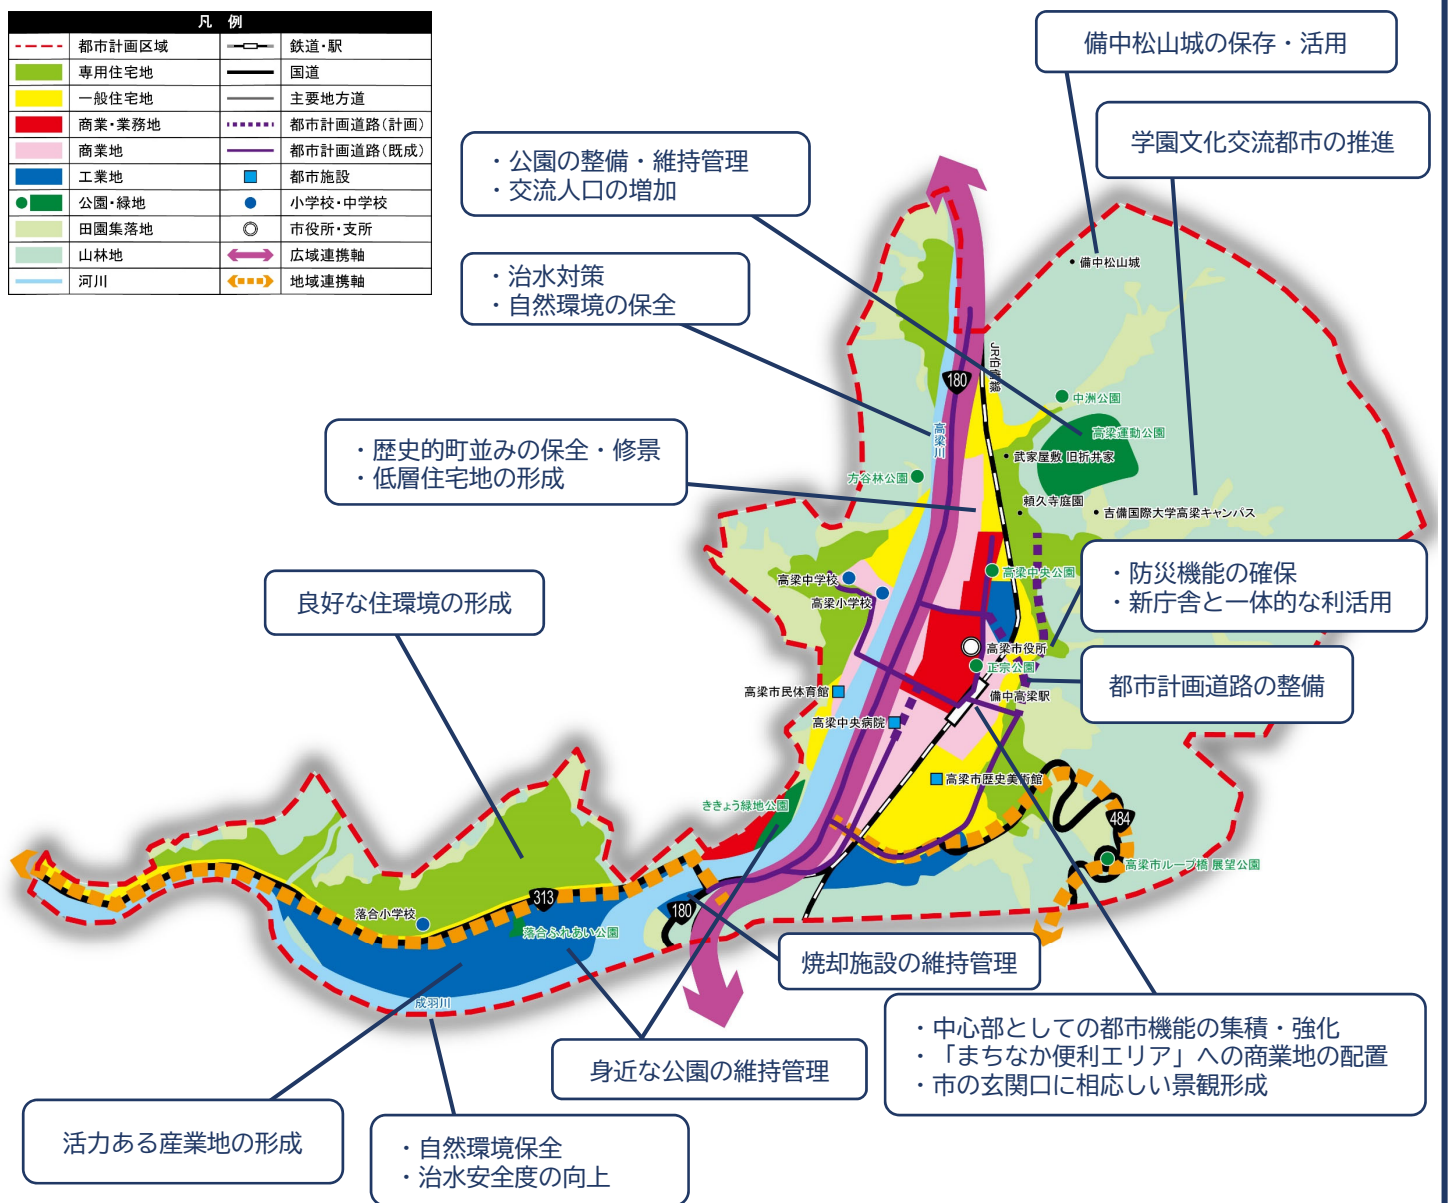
凡　例

| | | | |
|---|---|---|---|
| | 都市計画区域 | | 鉄道・駅 |
| | 専用住宅地 | | 国道 |
| | 一般住宅地 | | 主要地方道 |
| | 商業・業務地 | | 都市計画道路（計画） |
| | 商業地 | | 都市計画道路（既成） |
| | 工業地 | | 都市施設 |
| | 公園・緑地 | | 小学校・中学校 |
| | 田園集落地 | | 市役所・支所 |
| | 山林地 | | 広域連携軸 |
| | 河川 | | 地域連携軸 |

備中松山城の保存・活用

学園文化交流都市の推進

・公園の整備・維持管理
・交流人口の増加

・治水対策
・自然環境の保全

・歴史的町並みの保全・修景
・低層住宅地の形成

良好な住環境の形成

・防災機能の確保
・新庁舎と一体的な利活用

都市計画道路の整備

焼却施設の維持管理

・中心部としての都市機能の集積・強化
・「まちなか便利エリア」への商業地の配置
・市の玄関口に相応しい景観形成

身近な公園の維持管理

活力ある産業地の形成

・自然環境保全
・治水安全度の向上

備中松山城
JR伯備線
180
中洲公園
高梁運動公園
高梁川
武家屋敷 旧折井家
方谷林公園
頼久寺庭園
吉備国際大学高梁キャンパス
高梁中学校
高梁中央公園
高梁小学校
高梁市役所
正宗公園
高梁市民体育館
備中高梁駅
高梁中央病院
高梁市歴史美術館
ききょう緑地公園
484
高梁市ループ橋 展望公園
313
落合小学校
落合ふれあい公園
180
成羽川